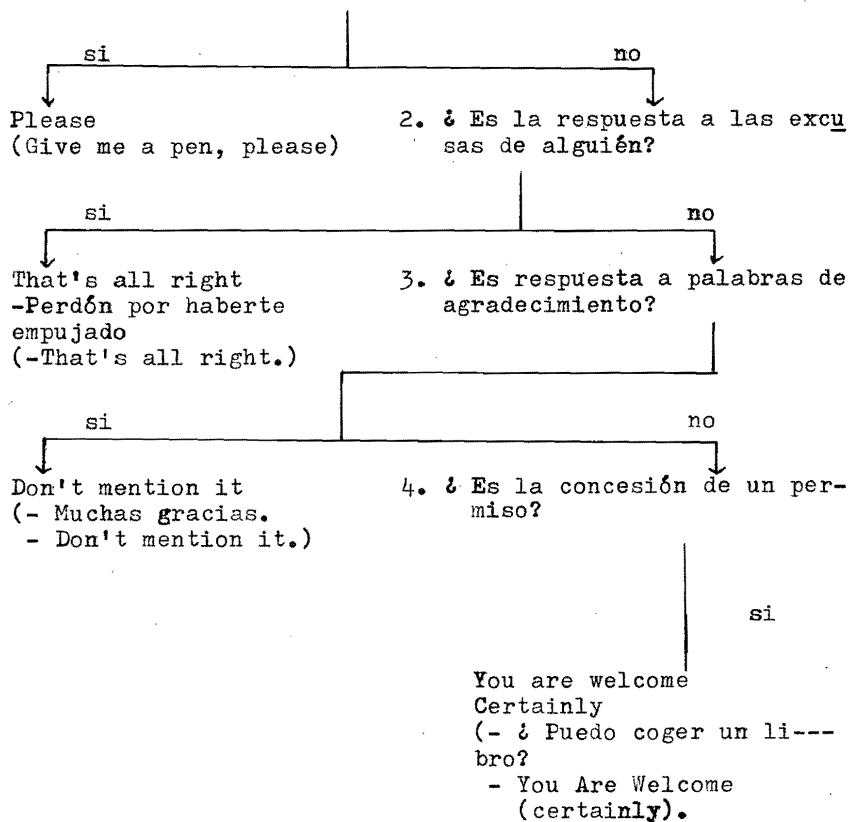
si

no

Please
(Give me a pen, please)

2. ¿ Es la respuesta a las excusas de alguién?

si

no

That's all right
-Perdón por haberte empujado
(-That's all right.)

3. ¿ Es respuesta a palabras de agradecimiento?

si

no

Don't mention it
(- Muchas gracias.
- Don't mention it.)

4. ¿ Es la concesión de un permiso?

si

You are welcome
Certainly
(- ¿ Puedo coger un li---bro?
- You Are Welcome
(certainly).